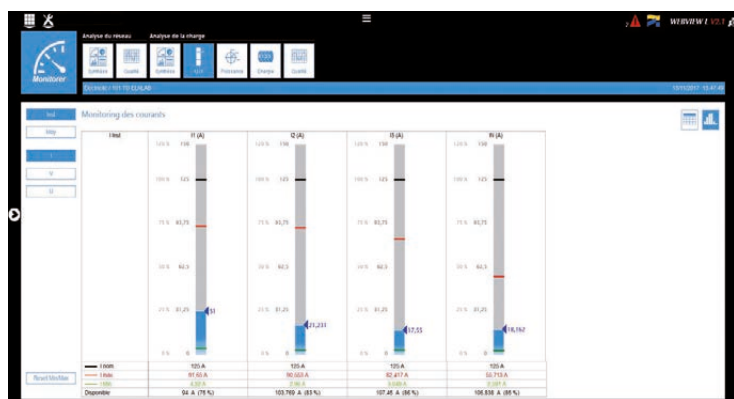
Analyse du réseau
Analyse de la charge
Synthèse
Qualité
Synthèse
I/U
Puissance
Charge
Qualité
Monitorer
WEBVIEW L V2.1
DECHIGN > 101 TO CLALAB
15/11/2017 15:47:49
Inst
Moy
I
V
U
Monitoring des courants
I Inst
I1 (A)
I2 (A)
I3 (A)
IN (A)
125 %
150
100 %
125
75 %
93,75
50 %
62,5
25 %
31,25
0 %
0
31
21,231
37,55
18,762
I nom.
125 A
125 A
125 A
125 A
I max.
97,65 A
90,553 A
82,417 A
52,713 A
I min.
4,02 A
2,56 A
3,049 A
2,591 A
Disponible
94 A (75 %)
103,769 A (83 %)
107,45 A (86 %)
106,838 A (85 %)
Reset Min/Max